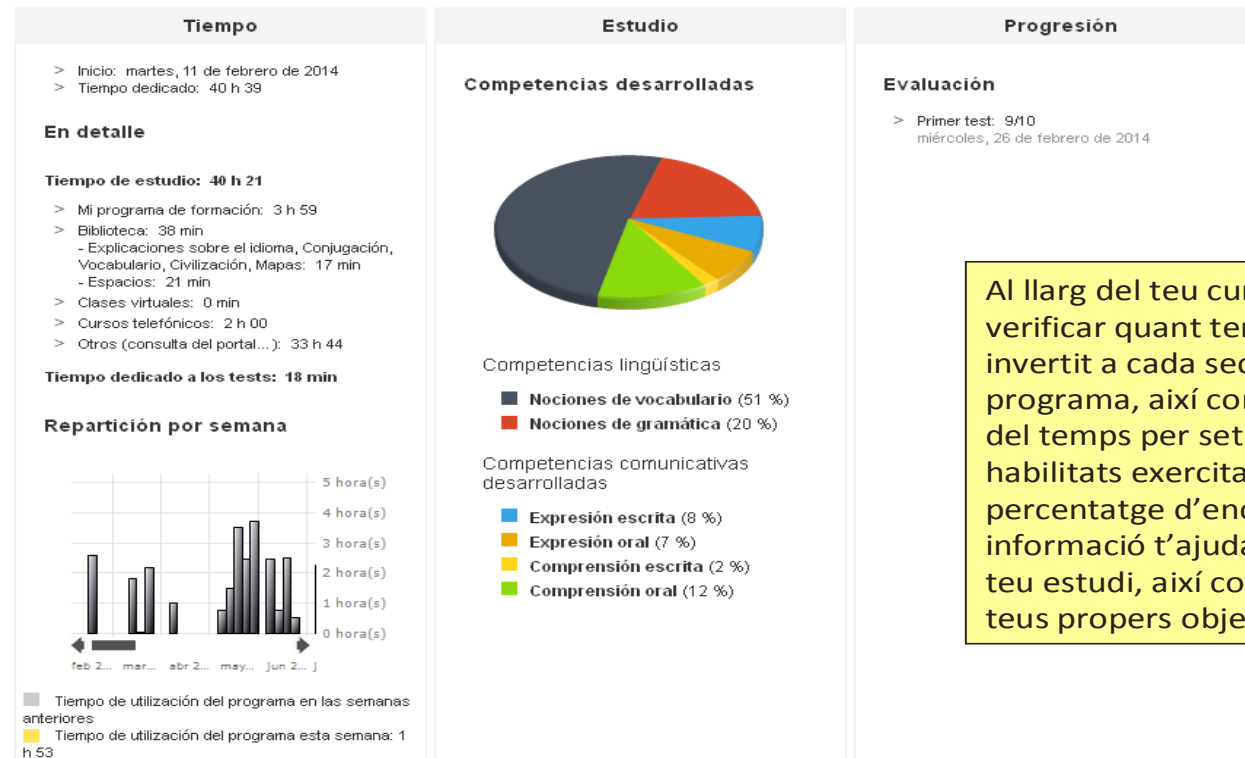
Tiempo

> Inicio: martes, 11 de febrero de 2014
> Tiempo dedicado: 40 h 39

En detalle

Tiempo de estudio: 40 h 21

> Mi programa de formación: 3 h 59
> Biblioteca: 38 min
- Explicaciones sobre el idioma, Conjugación, Vocabulario, Civilización, Mapas: 17 min
- Espacios: 21 min
> Clases virtuales: 0 min
> Cursos telefónicos: 2 h 00
> Otros (consulta del portal...): 33 h 44

Tiempo dedicado a los tests: 18 min

Repartición por semana

5 hora(s)
4 hora(s)
3 hora(s)
2 hora(s)
1 hora(s)
0 hora(s)

feb 2... mar... abr 2... may... jun 2... j

Tiempo de utilización del programa en las semanas anteriores
Tiempo de utilización del programa esta semana: 1 h 53

Estudio

Competencias desarrolladas

Competencias lingüísticas
Nociones de vocabulario (51 %)
Nociones de gramática (20 %)

Competencias comunicativas desarrolladas
Expresión escrita (8 %)
Expresión oral (7 %)
Comprensión escrita (2 %)
Comprensión oral (12 %)

Progresión

Evaluación

> Primer test: 9/10
miércoles, 26 de febrero de 2014

Al llarg del teu cur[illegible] verificar quant te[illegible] invertit a cada sec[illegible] programa, així co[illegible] del temps per set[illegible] habilitats exercita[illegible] percentatge d'en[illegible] informació t'ajuda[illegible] teu estudi, així co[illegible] teus propers obje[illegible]